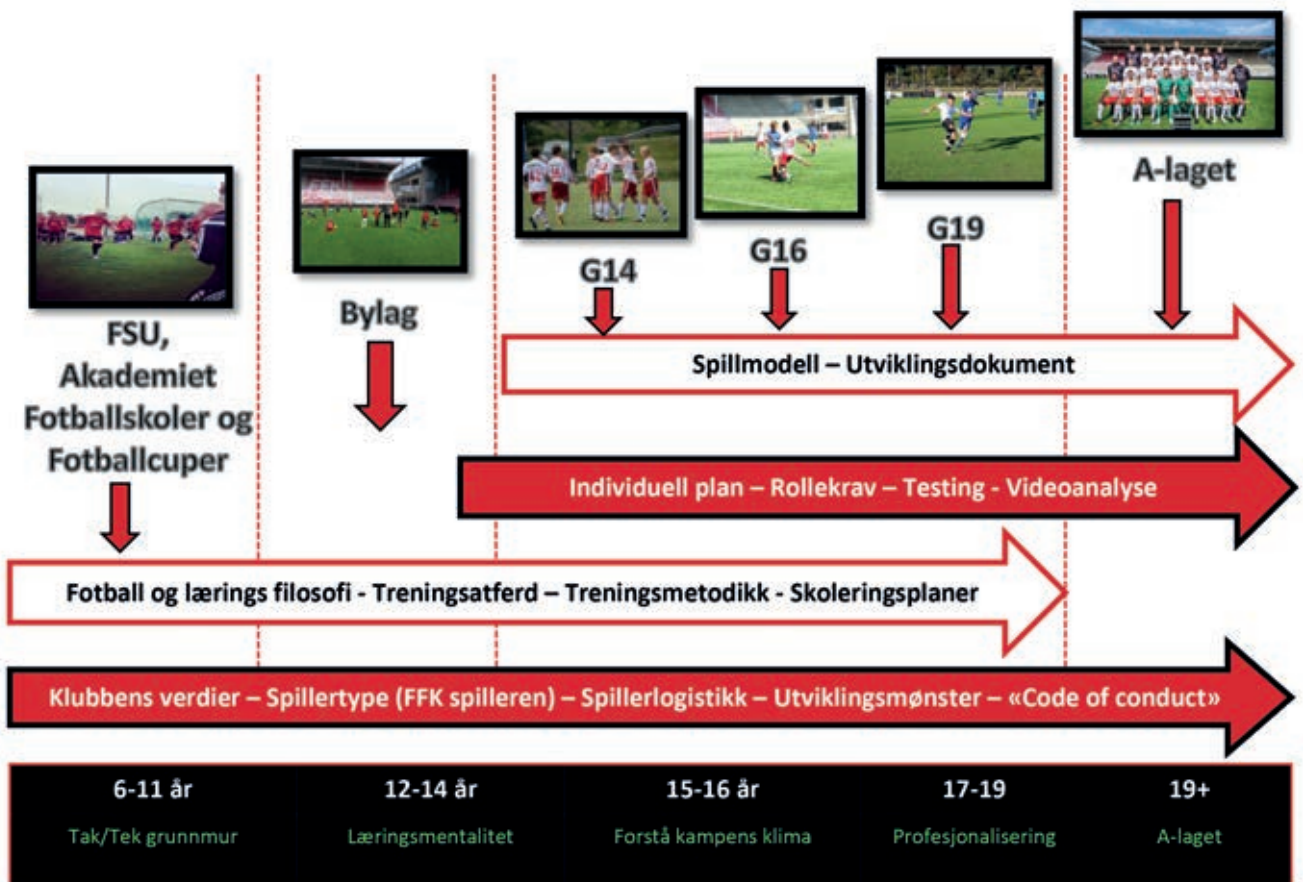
A-laget

G19

G16

G14

Bylag

FSU, Akademiet Fotballskoler og Fotballcuper

Spillmodell – Utviklingsdokument

Individuell plan – Rollekrav – Testing - Videoanalyse

Fotball og lærings filosofi - Treningsatferd – Treningsmetodikk - Skoleringsplaner

Klubbens verdier – Spillertype (FFK spilleren) – Spillerlogistikk – Utviklingsmønster – «Code of conduct»

| 6-11 år | 12-14 år | 15-16 år | 17-19 | 19+ |
|---|---|---|---|---|
| Tak/Tek grunnmur | Læringsmentalitet | Forstå kampens klima | Profesjonalisering | A-laget |